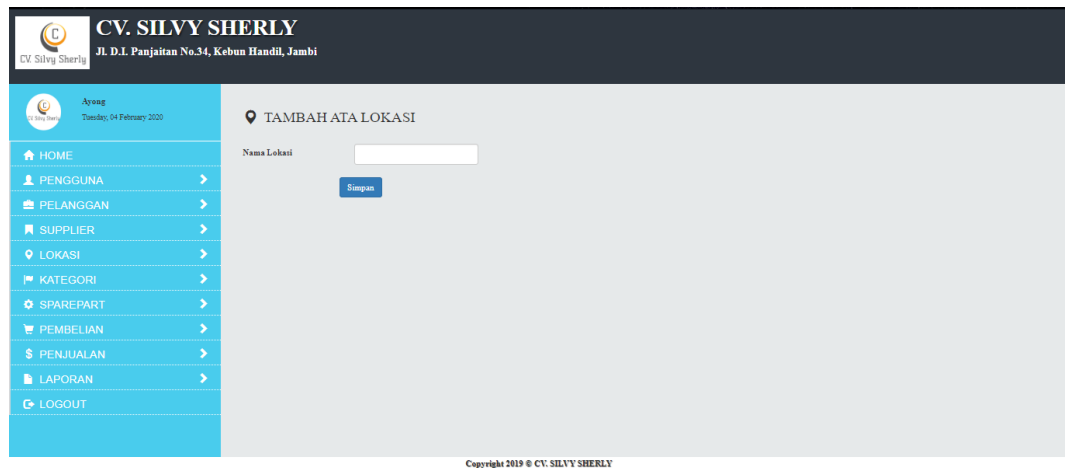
CV. Silvy Sherly

CV. SILVY SHERLY

Jl. D.I. Panjaitan No.34, Kebun Handil, Jambi

CV. Silvy Sherly

Ayong

Tuesday, 04 February 2020

HOME

PENGGUNA

PELANGGAN

SUPPLIER

LOKASI

KATEGORI

SPAREPART

PEMBELIAN

PENJUALAN

LAPORAN

LOGOUT

TAMBAH ATA LOKASI

Nama Lokasi

Simpan

Copyright 2019 © CV. SILVY SHERLY